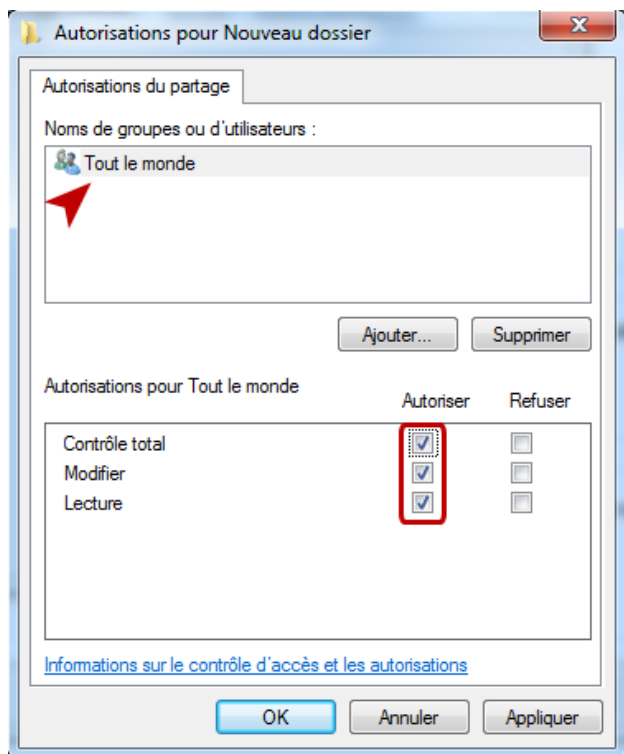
Autorisations pour Nouveau dossier

Autorisations du partage

Noms de groupes ou d'utilisateurs :

Tout le monde

Ajouter...

Supprimer

Autorisations pour Tout le monde

| | Autoriser | Refuser |
|---|---|---|
| Contrôle total | ☑ | ☐ |
| Modifier | ☑ | ☐ |
| Lecture | ☑ | ☐ |

Informations sur le contrôle d'accès et les autorisations

OK

Annuler

Appliquer